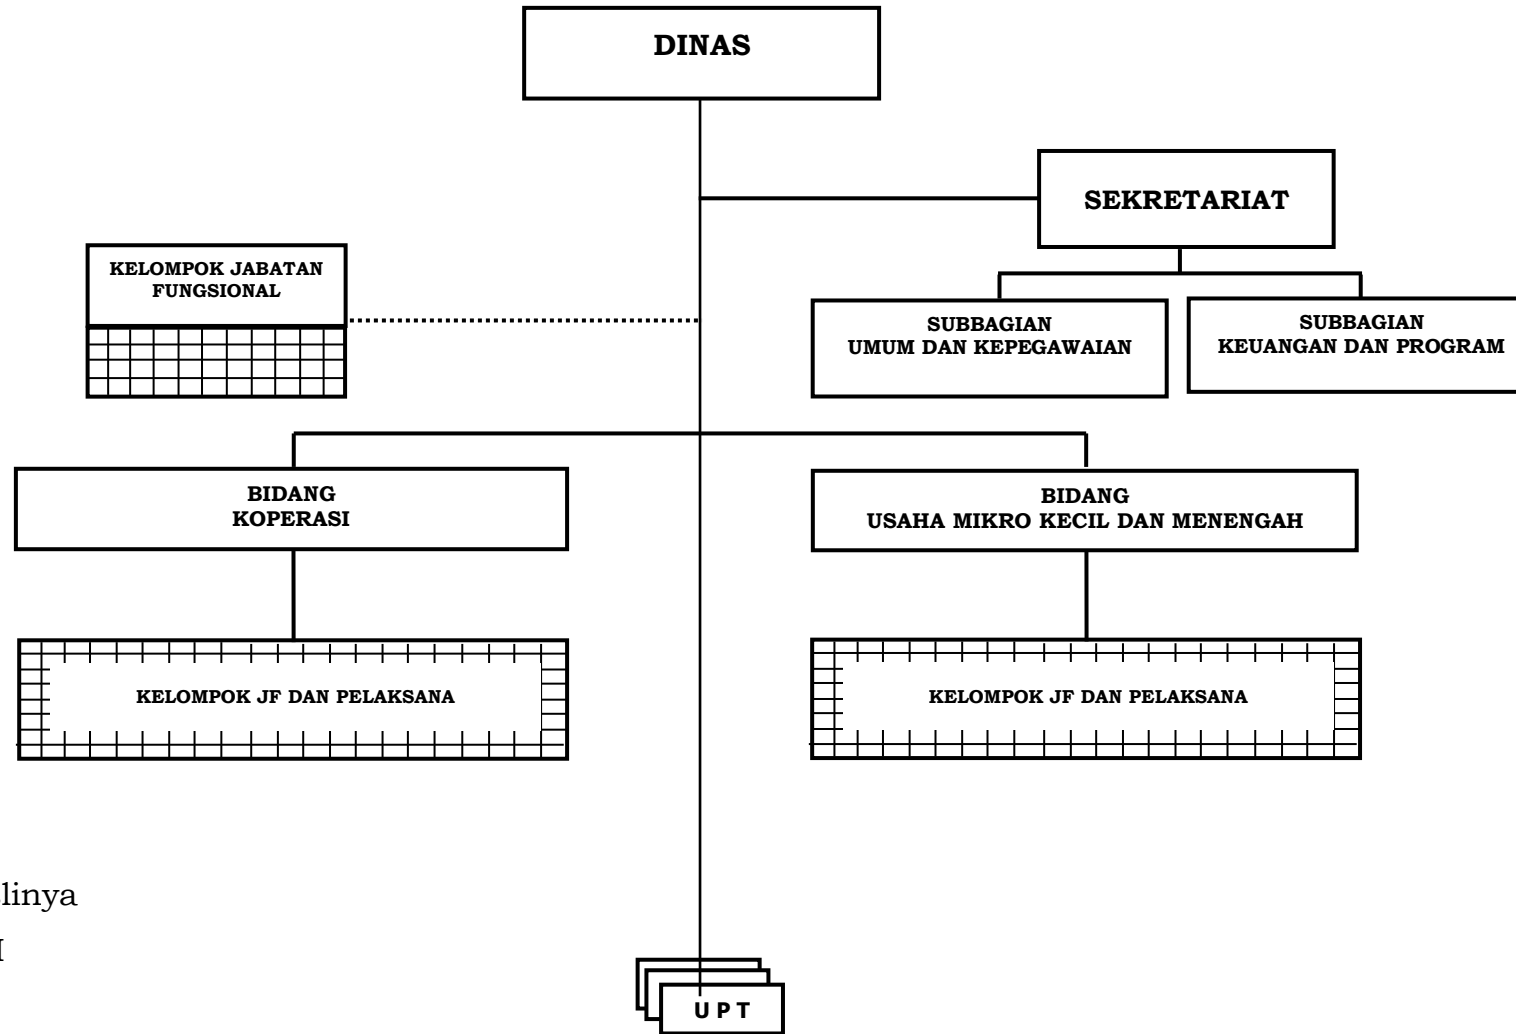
DINAS

SEKRETARIAT

KELOMPOK JABATAN FUNGSIONAL

SUBBAGIAN UMUM DAN KEPEGAWAIAN

SUBBAGIAN KEUANGAN DAN PROGRAM

BIDANG KOPERASI

BIDANG USAHA MIKRO KECIL DAN MENENGAH

KELOMPOK JF DAN PELAKSANA

KELOMPOK JF DAN PELAKSANA

linya

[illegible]

U P T